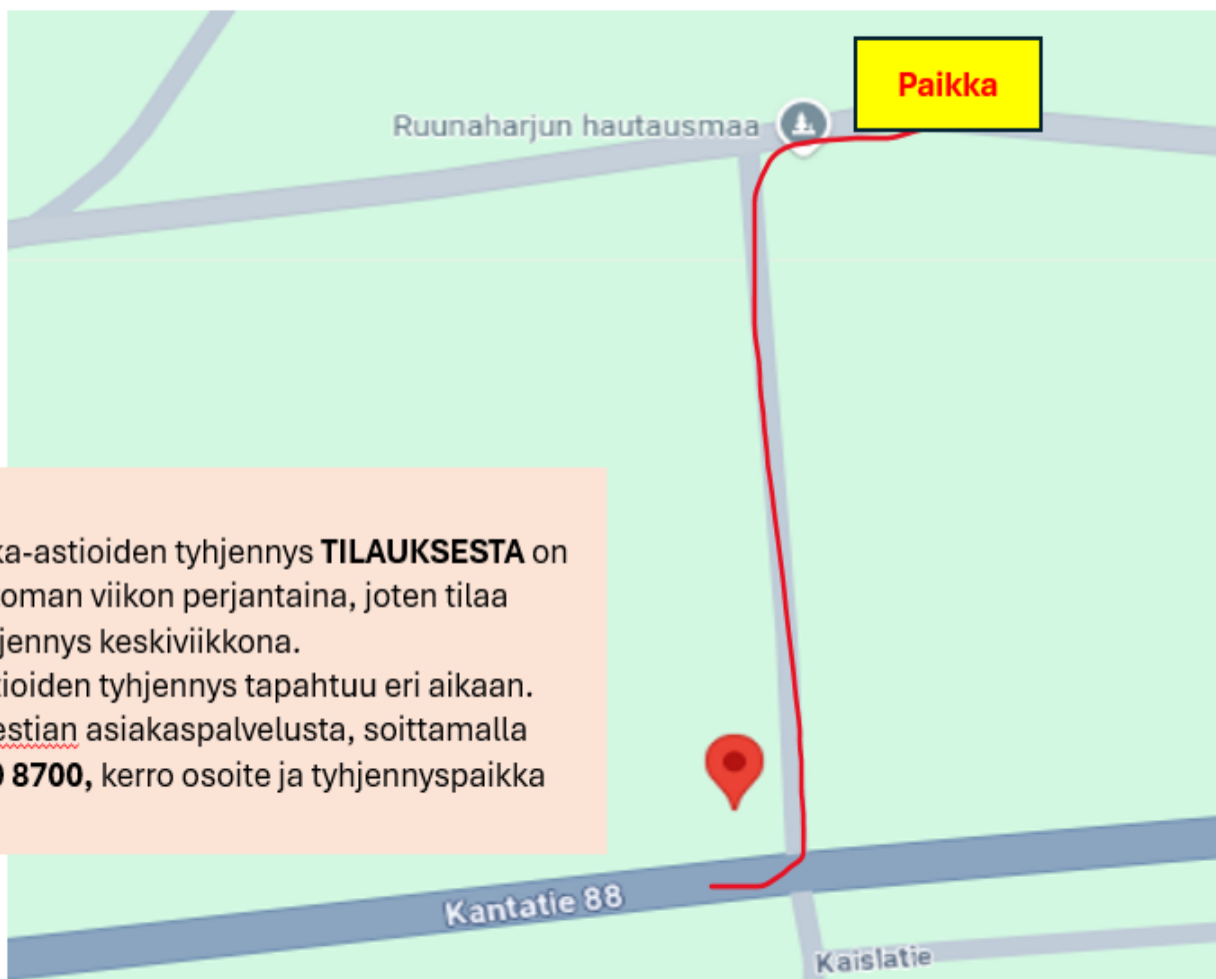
Paikka

Ruunaharjun hautausmaa

ka-astioiden tyhjennys **TILAUKSESTA** on oman viikon perjantaina, joten tilaa jennys keskiviikkona.
tioiden tyhjennys tapahtuu eri aikaan.
estian asiakaspalvelusta, soittamalla **) 8700,** kerro osoite ja tyhjennyspaikka

Kantatie 88

Kaislatie